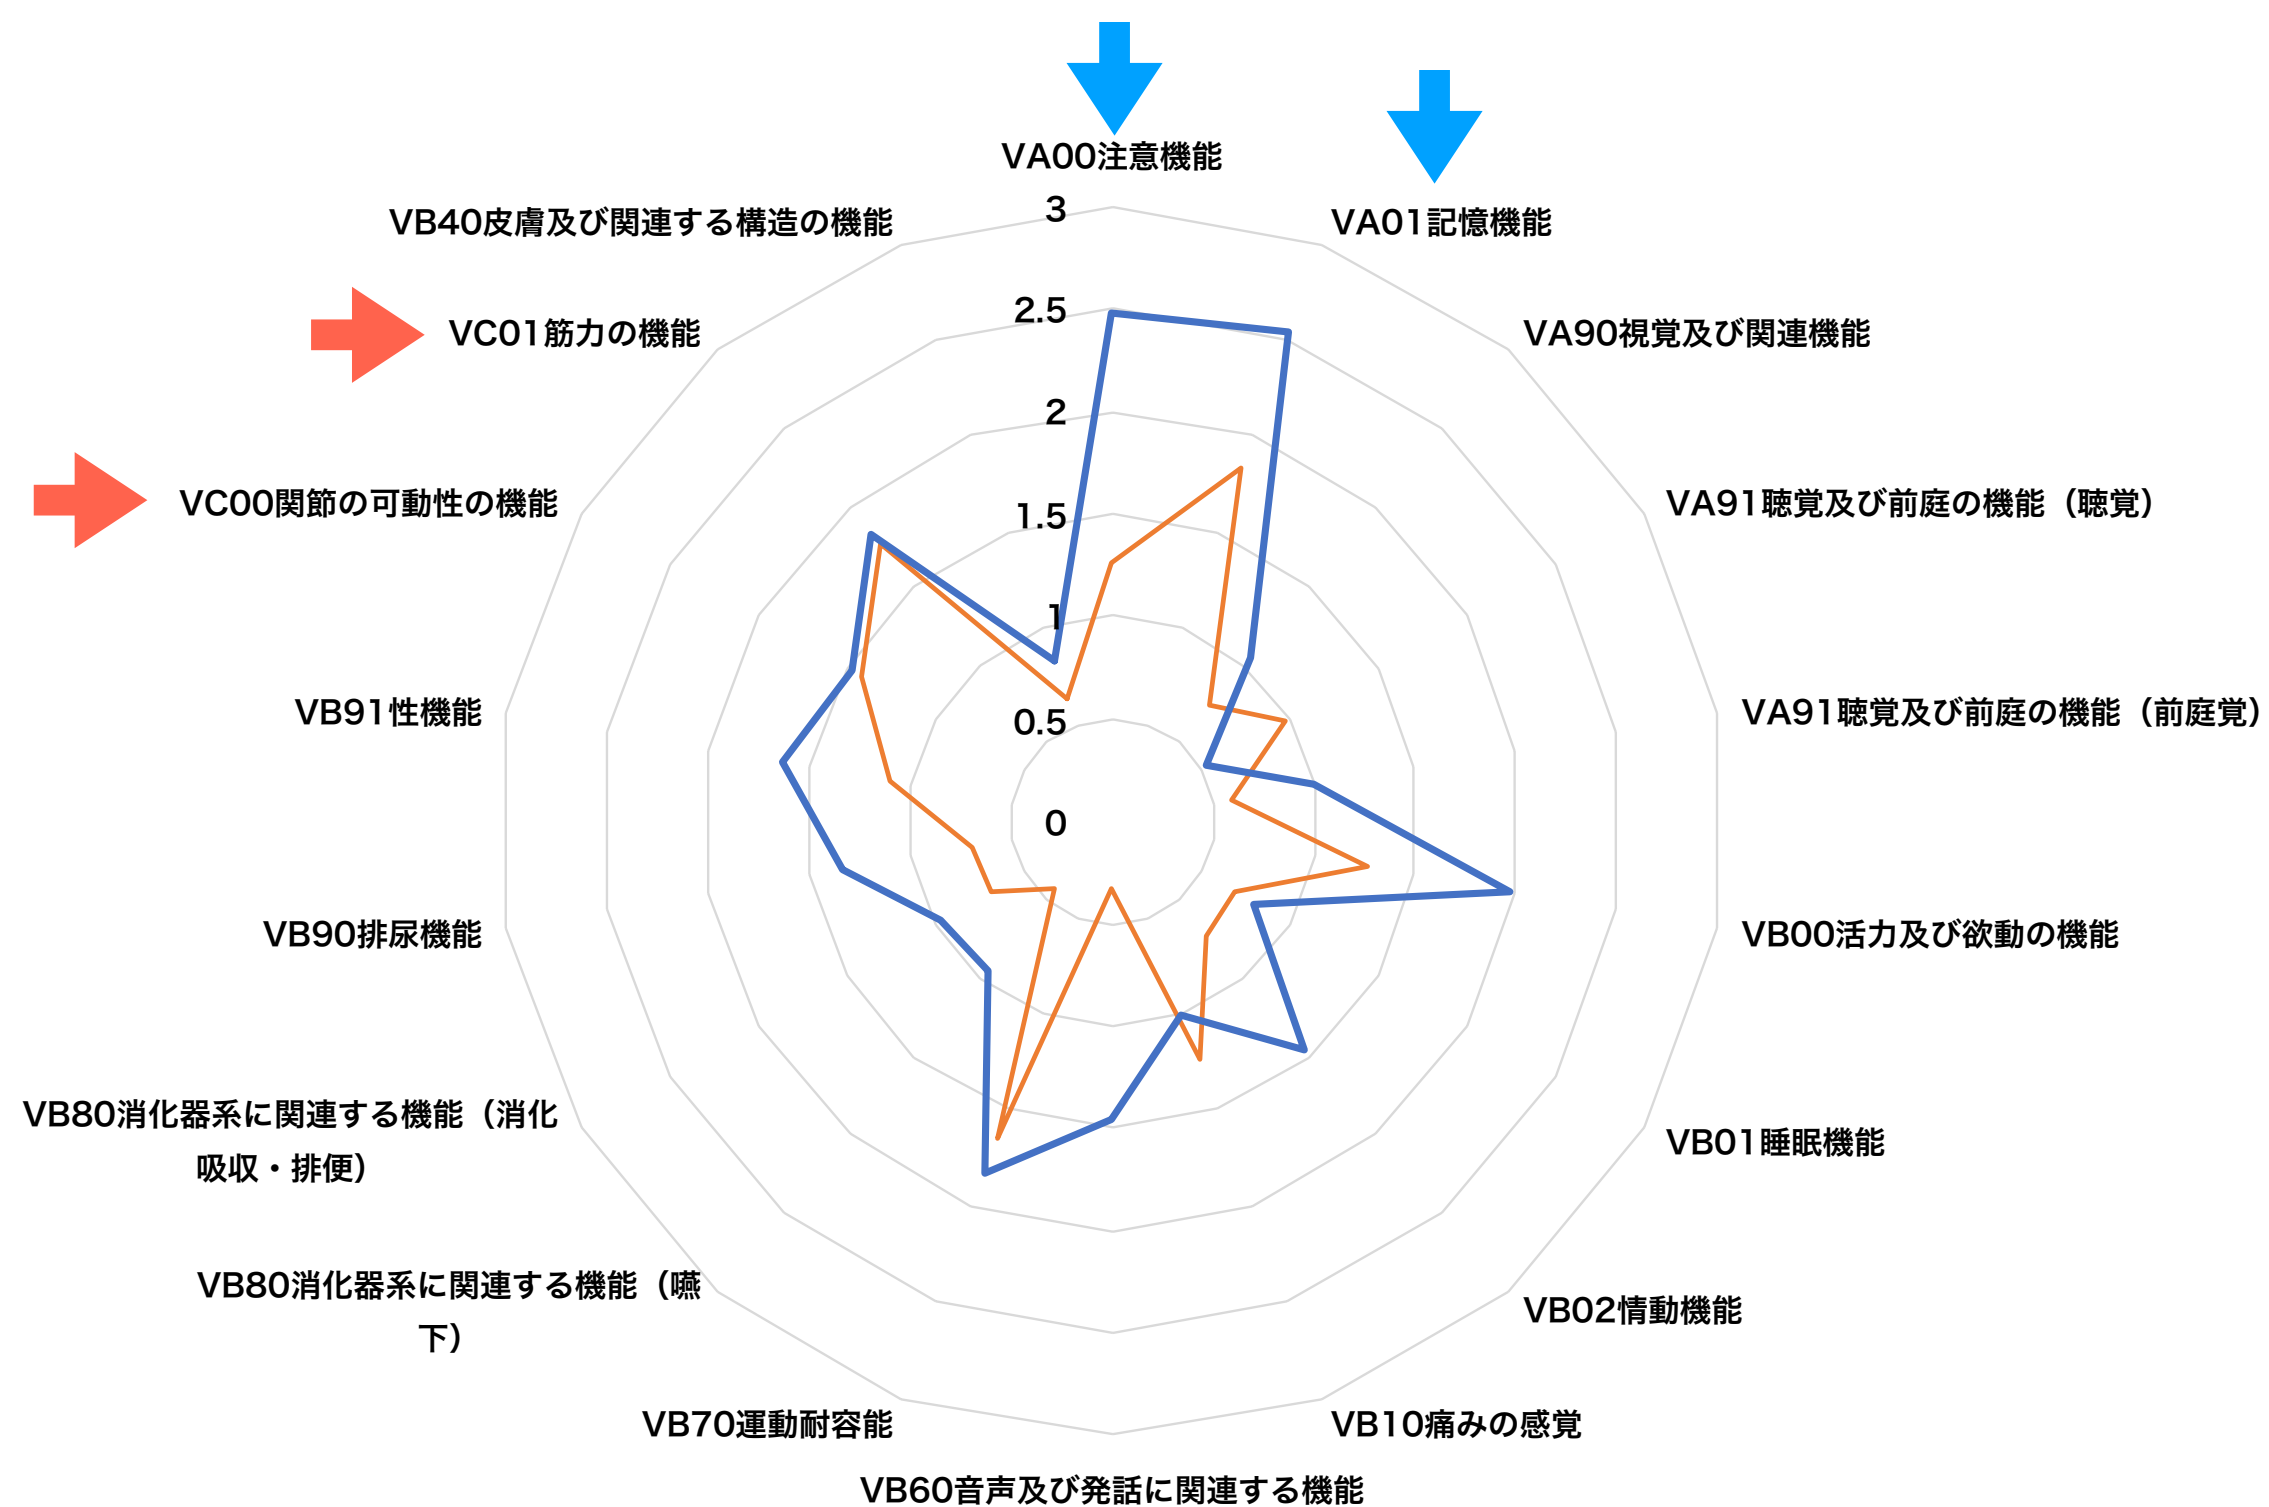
VA00注意機能

VA01記憶機能

VA90視覚及び関連機能

VA91聴覚及び前庭の機能（聴覚）

VA91聴覚及び前庭の機能（前庭覚）

VB00活力及び欲動の機能

VB01睡眠機能

VB02情動機能

VB10痛みの感覚

VB60音声及び発話に関連する機能

VB70運動耐容能

VB80消化器系に関連する機能（嚥下）

VB80消化器系に関連する機能（消化吸収・排便）

VB90排尿機能

VB91性機能

VC00関節の可動性の機能

VC01筋力の機能

VB40皮膚及び関連する構造の機能

3
2.5
2
1.5
1
0.5
0